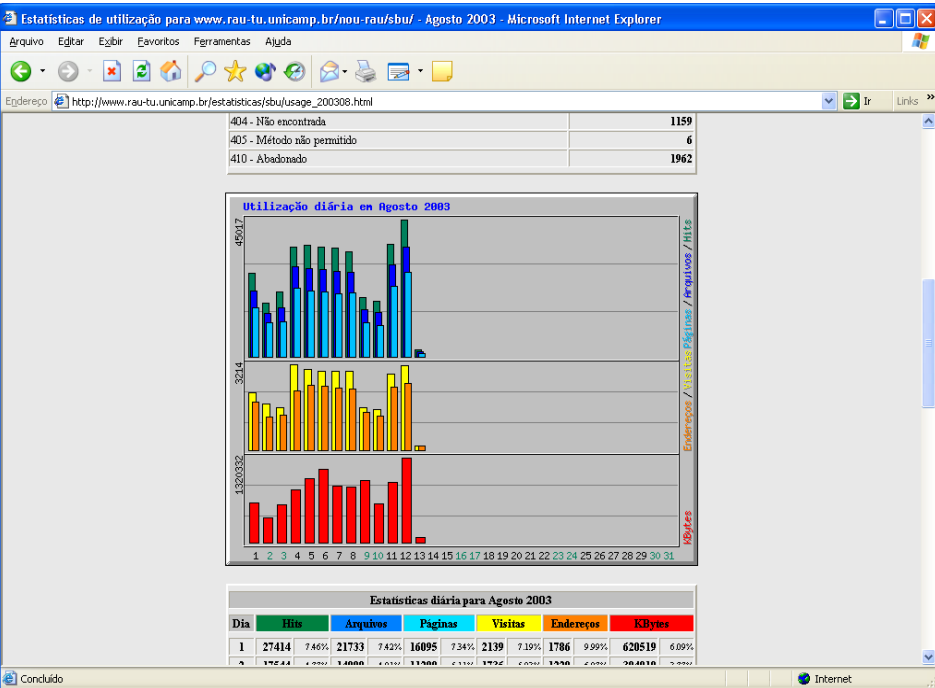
Estatísticas de utilização para www.rau-tu.unicamp.br/nou-rau/sbu/ - Agosto 2003 - Microsoft Internet Explorer

Arquivo Editar Exibir Favoritos Ferramentas Ajuda

Endereço http://www.rau-tu.unicamp.br/estatisticas/sbu/usage_200308.html Ir Links

| | |
|---|---|
| 404 - Não encontrada | 1159 |
| 405 - Método não permitido | 6 |
| 410 - Abadonado | 1962 |

Utilização diária em Agosto 2003

45017

Páginas / Arquivos / Hits

3214

Endereços / Visitas

1320332

KBytes

1 2 3 4 5 6 7 8 9 10 11 12 13 14 15 16 17 18 19 20 21 22 23 24 25 26 27 28 29 30 31

Estatísticas diária para Agosto 2003

| Dia | Hits | | Arquivos | | Páginas | | Visitas | | Endereços | | KBytes | |
|---|---|---|---|---|---|---|---|---|---|---|---|---|
| 1 | 27414 | 7.46% | 21733 | 7.42% | 16095 | 7.34% | 2139 | 7.19% | 1786 | 9.99% | 620519 | 6.09% |
| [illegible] | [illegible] | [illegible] | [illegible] | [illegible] | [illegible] | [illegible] | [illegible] | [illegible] | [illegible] | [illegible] | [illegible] | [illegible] |

Concluído Internet